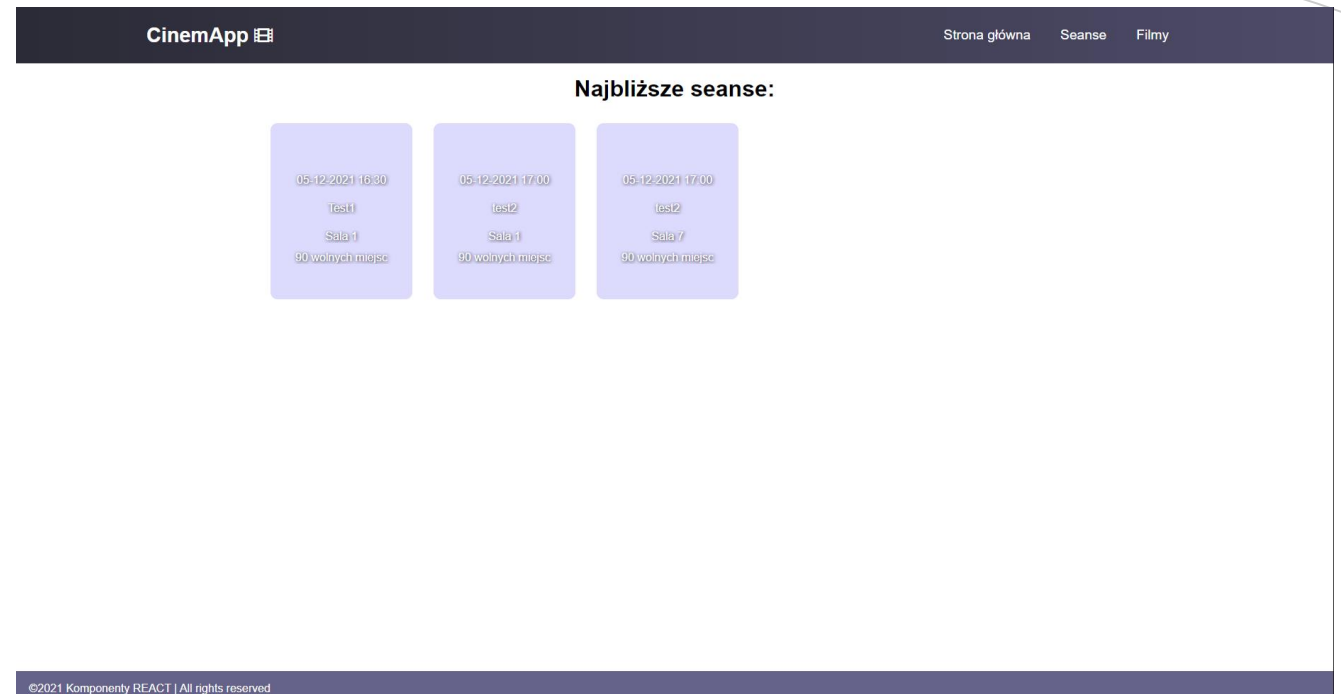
CinemApp 🎞

Strona główna Seanse Filmy

Najbliższe seanse:

05-12-2021 16:30
Test1
Sala 1
90 wolnych miejsc

05-12-2021 17:00
test2
Sala 1
90 wolnych miejsc

05-12-2021 17:00
test2
Sala 7
90 wolnych miejsc

©2021 Komponenty REACT | All rights reserved